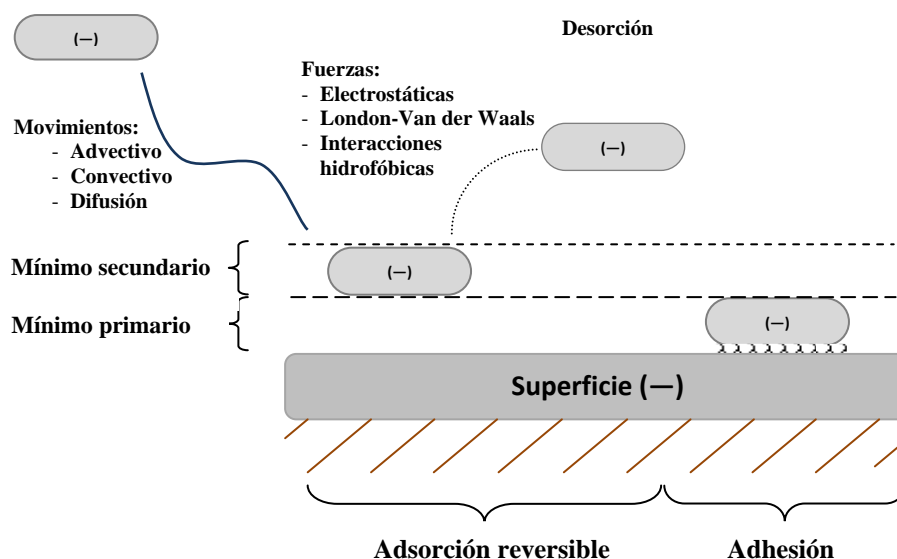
(—)

Desorción

Fuerzas:
- Electrostáticas
- London-Van der Waals
- Interacciones hidrofóbicas

Movimientos:
- Advectivo
- Convectivo
- Difusión

(—)

Mínimo secundario

(—)

Mínimo primario

(—)

Superficie (—)

Adsorción reversible

Adhesión